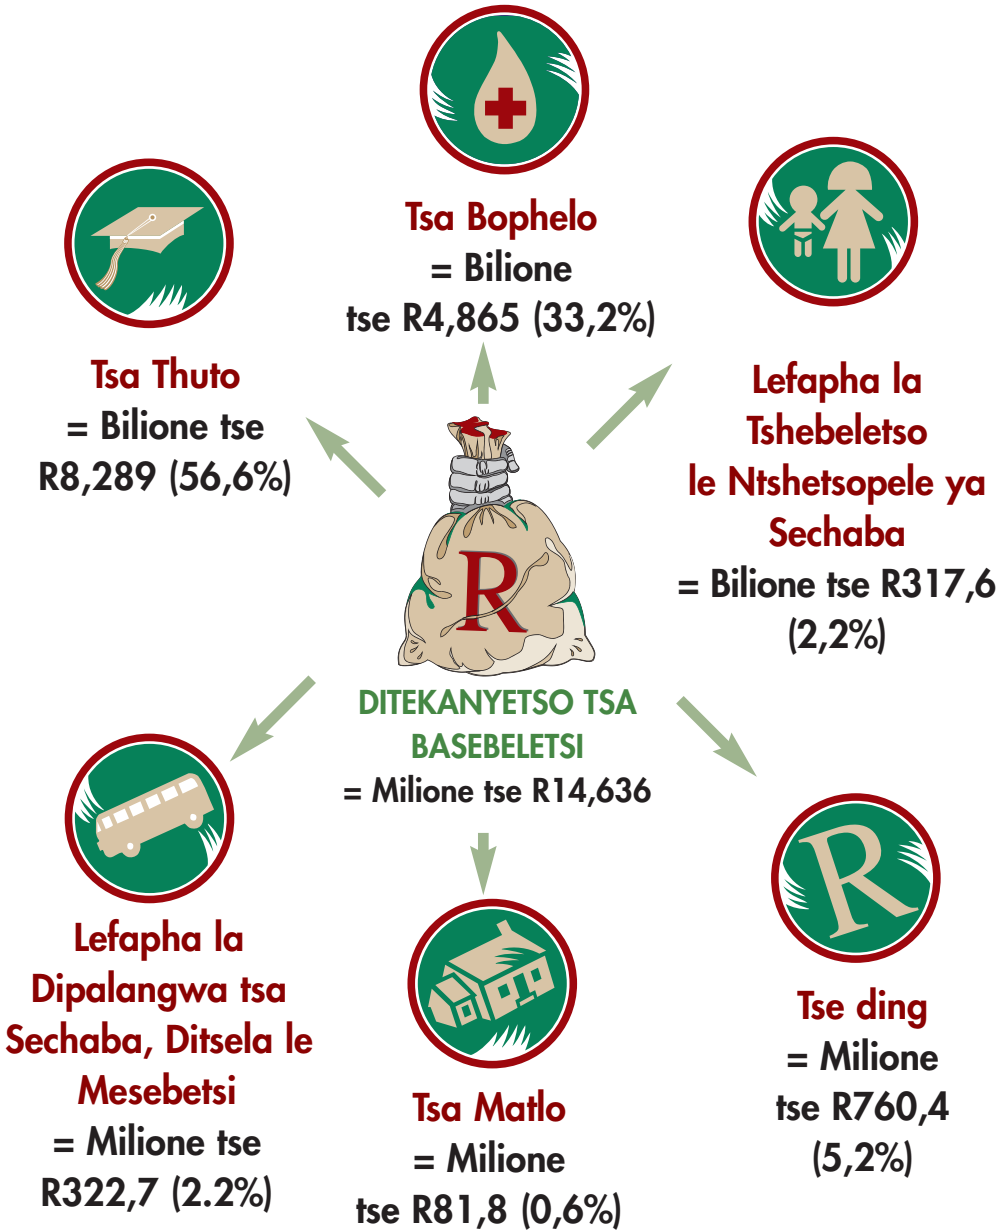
Tsa Bophelo
= Bilione
tse R4,865 (33,2%)

Tsa Thuto
= Bilione tse
R8,289 (56,6%)

Lefapha la
Tshebeletso
le Ntshetsopele ya
Sechaba
= Bilione tse R317,6
(2,2%)

R

DITEKANYETSO TSA
BASEBELETSI
= Milione tse R14,636

Lefapha la
Dipalangwa tsa
Sechaba, Ditsela le
Mesebetsi
= Milione tse
R322,7 (2.2%)

Tsa Matlo
= Milione
tse R81,8 (0,6%)

R

Tse ding
= Milione
tse R760,4
(5,2%)